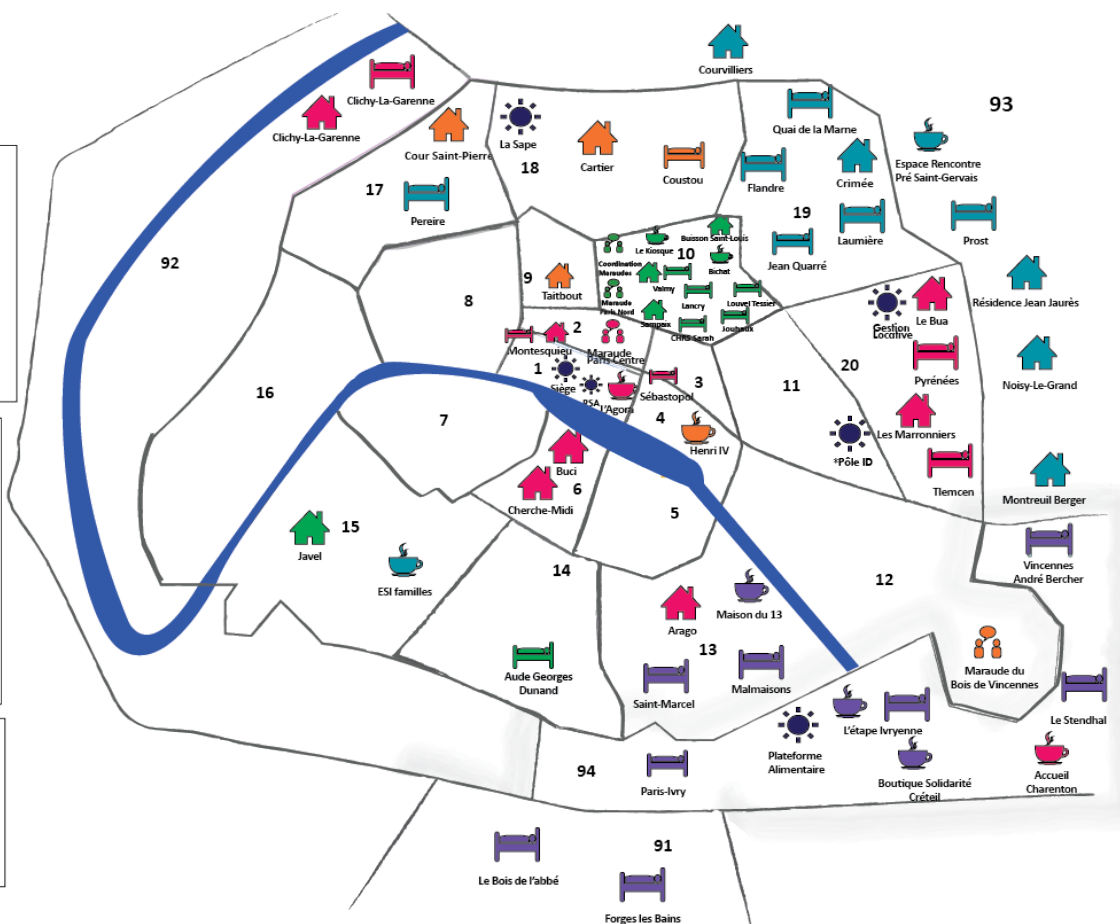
Courvilliers

93

Clichy-La-Garenne

Clichy-La-Garenne

Cour Saint-Pierre

La Sape

18

Cartier

Coustou

Quai de la Marne

Espace Rencontre Pré Saint-Gervais

Crimée

Flandre

17

Pereire

19

Prost

Laumière

Jean Quarré

Le Kiosque

Buisson Saint-Louis

Coordination Maraudes

10

Bichat

Valmy

Résidence Jean Jaurès

92

9

Taitbout

Maraude Paris Nord

Lancry

Louvel Tessier

8

Sampaix

Jouhaux

Gestion Locative

Le Bua

CHRS Sarah

2

Montesquieu

Maraude Paris Centre

20

Noisy-Le-Grand

1

Siège

Pyrénées

3

Sébastopol

11

PSA

L'Agora

16

7

4

Les Marronniers

Henri IV

*Pôle ID

Buci

Tlemcen

6

Montreuil Berger

Cherche-Midi

5

15

Javel

Vincennes André Bercher

ESI familles

14

12

Maison du 13

Arago

Maraude du Bois de Vincennes

Aude Georges Dunand

13

Malmaisons

Saint-Marcel

Le Stendhal

L'étape Ivryenne

Plateforme Alimentaire

Accueil Charenton

94

Boutique Solidarité Créteil

Paris-Ivry

91

Le Bois de l'abbé

Forges les Bains